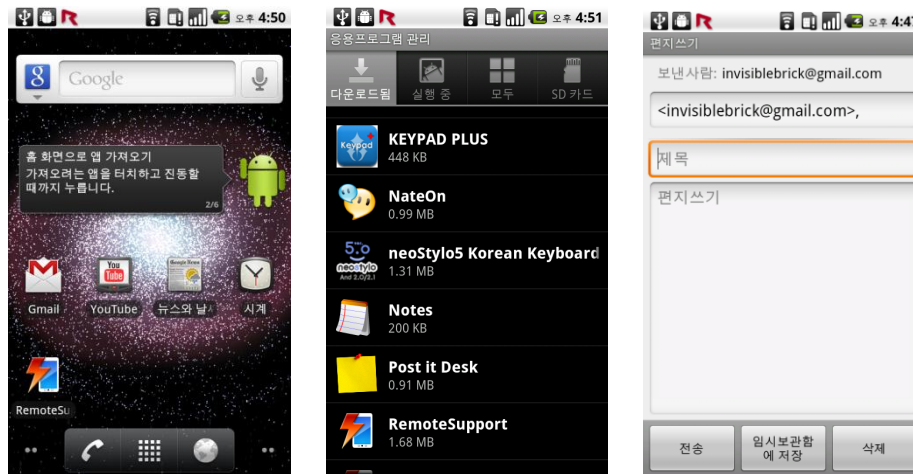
오후 4:50

Google

홈 화면으로 앱 가져오기
가져오려는 앱을 터치하고 진동할 때까지 누릅니다.
2/6

Gmail
YouTube
뉴스와 날
시계
RemoteSu

오후 4:51

응용프로그램 관리

다운로드됨
실행 중
모두
SD 카드

KEYPAD PLUS
448 KB

NateOn
0.99 MB

neoStylo5 Korean Keyboard
1.31 MB

Notes
200 KB

Post it Desk
0.91 MB

RemoteSupport
1.68 MB

오후 4:47

편지쓰기

보낸사람: invisiblebrick@gmail.com

<invisiblebrick@gmail.com>,

제목

편지쓰기

전송
임시보관함에 저장
삭제